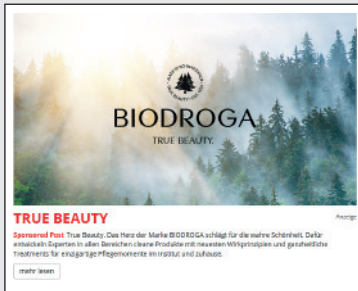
BIODROGA
TRUE BEAUTY.

TRUE BEAUTY

Anzeige

Sponsored Post True Beauty. Das Herz der Marke BIODROGA schlägt für die wahre Schönheit. Dafür entwickeln Experten in allen Bereichen cleane Produkte mit neuesten Wirkprinzipien und ganzheitliche Treatments für einzigartige Pflegemomente im Institut und zuhause.

mehr lesen